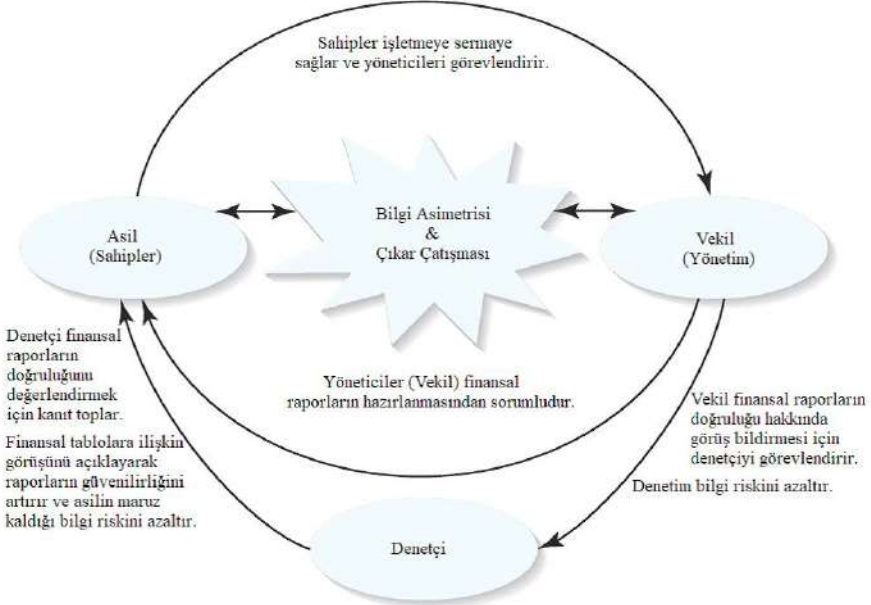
Sahipler işletmeye sermaye sağlar ve yöneticileri görevlendirir.

Asil
(Sahipler)

Bilgi Asimetrisi
&
Çıkar Çatışması

Vekil
(Yönetim)

Denetçi finansal raporların doğruluğunu değerlendirmek için kanıt toplar.

Finansal tablolara ilişkin görüşünü açıklayarak raporların güvenilirliğini artırır ve asilin maruz kaldığı bilgi riskini azaltır.

Yöneticiler (Vekil) finansal raporların hazırlanmasından sorumludur.

Vekil finansal raporların doğruluğu hakkında görüş bildirmesi için denetçiyi görevlendirir.

Denetim bilgi riskini azaltır.

Denetçi